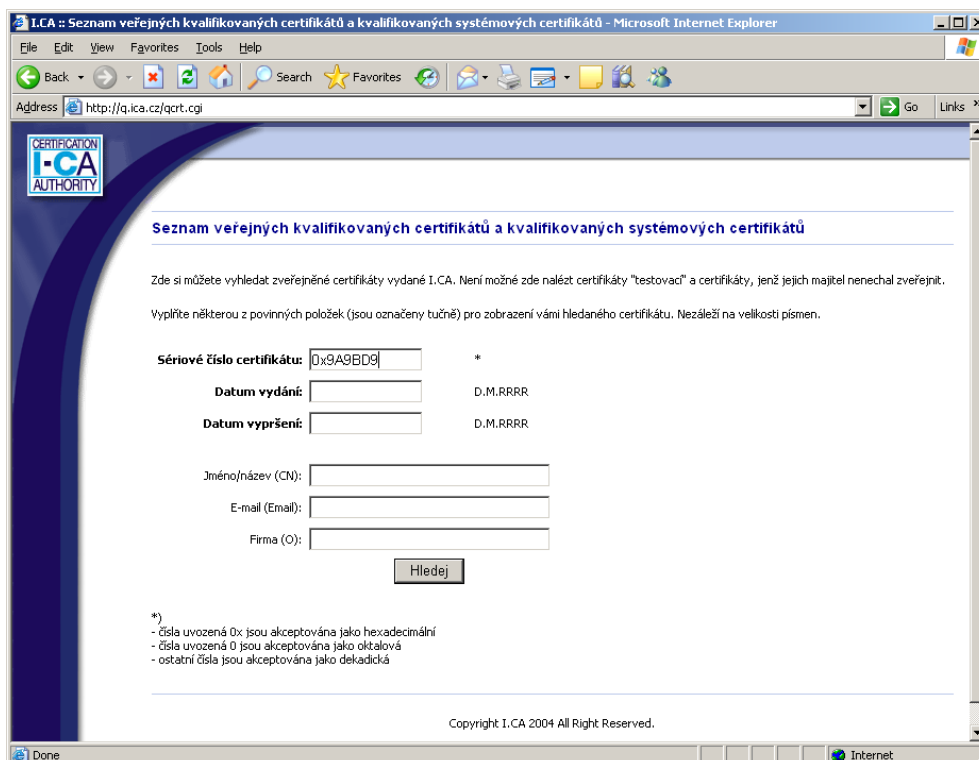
I.CA :: Seznam veřejných kvalifikovaných certifikátů a kvalifikovaných systémových certifikátů - Microsoft Internet Explorer

File Edit View Favorites Tools Help

Back Search Favorites

Address http://q.ica.cz/qcrt.cgi Go Links

CERTIFICATION I-CA AUTHORITY

Seznam veřejných kvalifikovaných certifikátů a kvalifikovaných systémových certifikátů

Zde si můžete vyhledat zveřejněné certifikáty vydané I.CA. Není možné zde nalézt certifikáty "testovací" a certifikáty, jenž jejich majitel nenechal zveřejnit.

Vyplňte některou z povinných položek (jsou označeny tučně) pro zobrazení vámi hledaného certifikátu. Nezáleží na velikosti písmen.

Sériové číslo certifikátu: 0x9A9BD9 *

Datum vydání: D.M.RRRR

Datum vypršení: D.M.RRRR

Jméno/název (CN):

E-mail (Email):

Firma (O):

Hledej

*)
- čísla uvozená 0x jsou akceptována jako hexadecimální
- čísla uvozená 0 jsou akceptována jako oktalová
- ostatní čísla jsou akceptována jako dekadická

Copyright I.CA 2004 All Right Reserved.

Done Internet